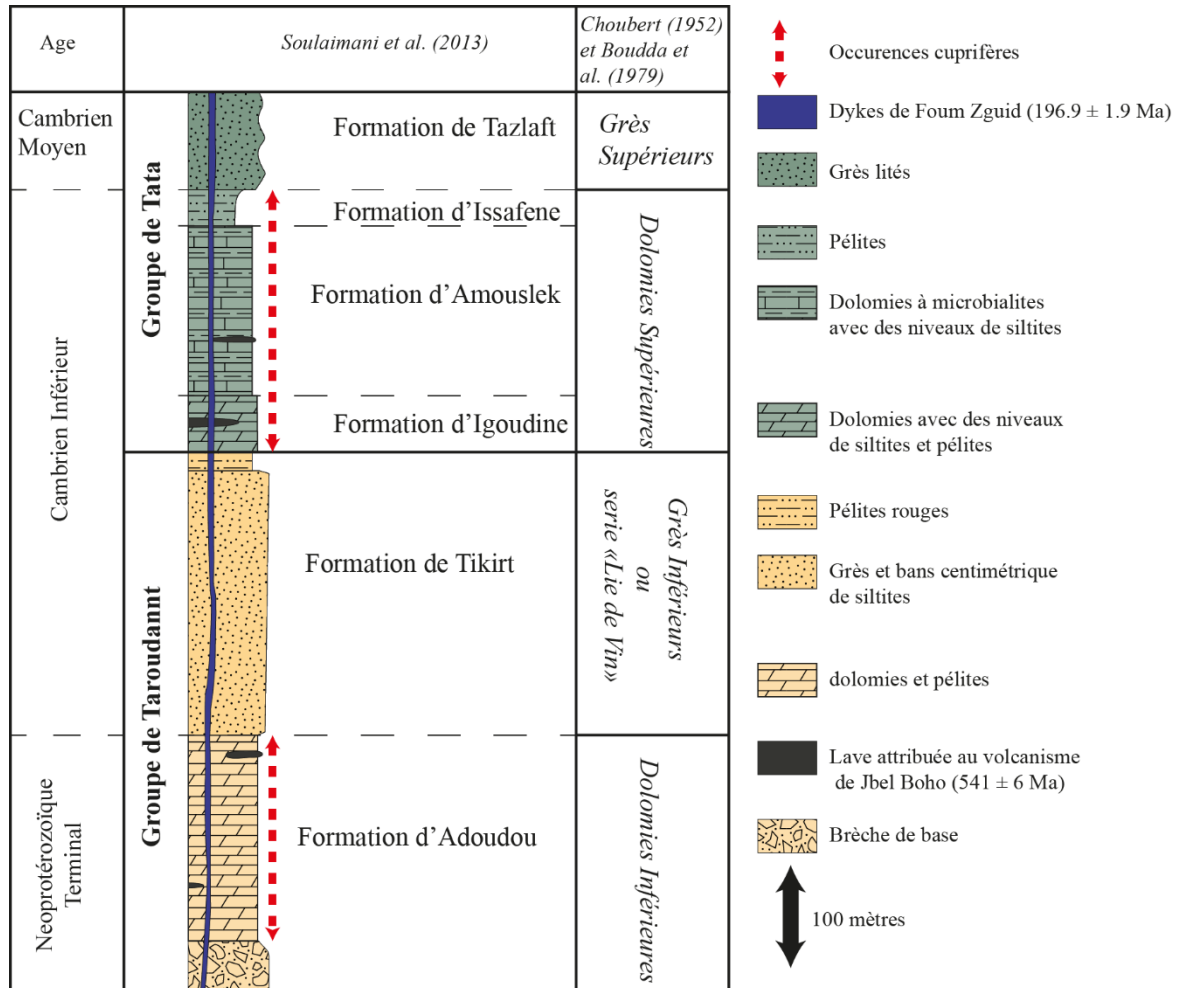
| Age | Soulaimani et al. (2013) | | Choubert (1952) et Boudda et al. (1979) |
|---|---|---|---|
| Cambrien Moyen | Groupe de Tata | Formation de Tazlaft | Grès Supérieurs |
| Cambrien Inférieur | | Formation d'Issafene | Dolomies Supérieures |
| | | Formation d'Amouslek | |
| | | Formation d'Igoudine | |
| | Groupe de Taroudannt | Formation de Tikirt | Grès Inférieurs ou serie «Lie de Vin» |
| Neoprotérozoïque Terminal | | Formation d'Adoudou | Dolomies Inférieures |

Occurences cuprifères

Dykes de Foum Zguid (196.9 ± 1.9 Ma)

Grès lités

Pélites

Dolomies à microbialites avec des niveaux de siltites

Dolomies avec des niveaux de siltites et pélites

Pélites rouges

Grès et bans centimétrique de siltites

dolomies et pélites

Lave attribuée au volcanisme de Jbel Boho (541 ± 6 Ma)

Brèche de base

100 mètres